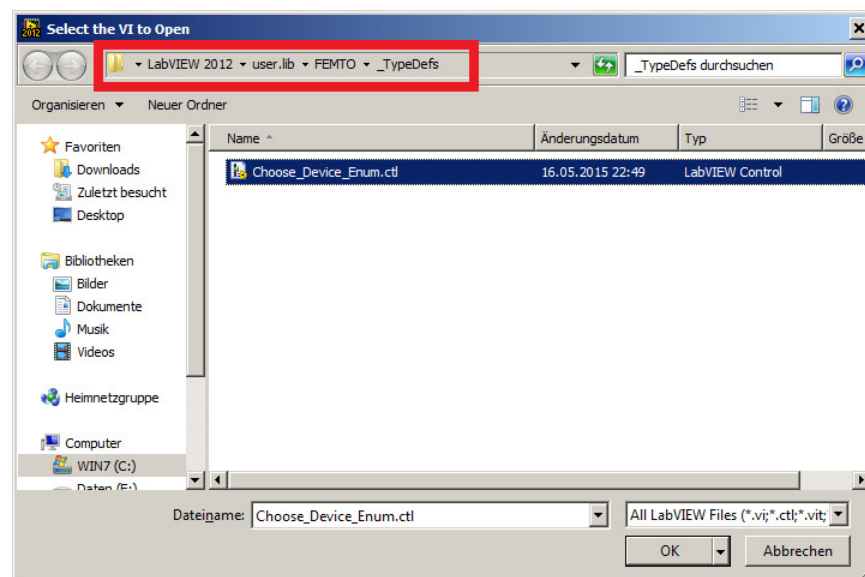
Select the VI to Open

LabVIEW 2012 ▸ user.lib ▸ FEMTO ▸ _TypeDefs

_TypeDefs durchsuchen

Organisieren ▾ Neuer Ordner

Favoriten
Downloads
Zuletzt besucht
Desktop

Bibliotheken
Bilder
Dokumente
Musik
Videos

Heimnetzgruppe

Computer
WIN7 (C:)
Daten (E:)

| Name | Änderungsdatum | Typ | Größe |
|---|---|---|---|
| Choose_Device_Enum.ctl | 16.05.2015 22:49 | LabVIEW Control | |

Dateiname: Choose_Device_Enum.ctl

All LabVIEW Files (*.vi;*.ctl;*.vit;

OK

Abbrechen